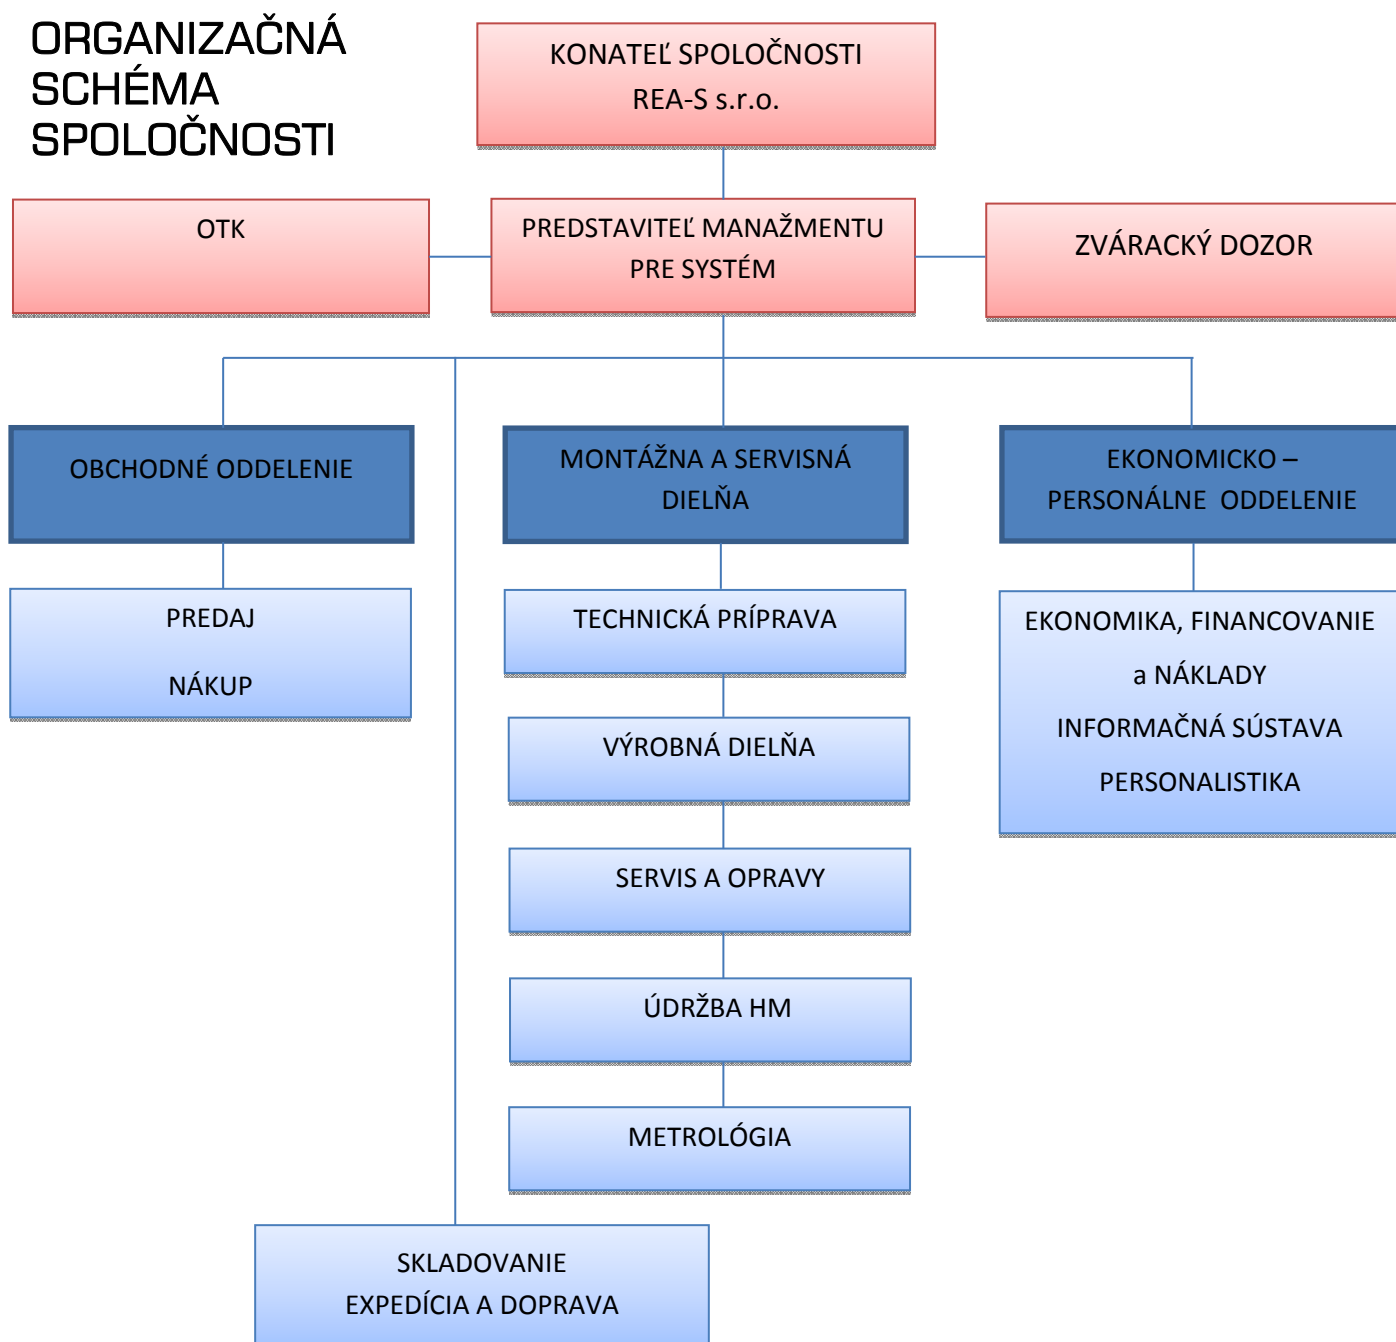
ORGANIZAČNÁ SCHÉMA SPOLOČNOSTI

KONATEĽ SPOLOČNOSTI
REA-S s.r.o.

OTK

PREDSTAVITEĽ MANAŽMENTU PRE SYSTÉM

ZVÁRACKÝ DOZOR

OBCHODNÉ ODDELENIE

PREDAJ

NÁKUP

MONTÁŽNA A SERVISNÁ DIELŇA

TECHNICKÁ PRÍPRAVA

VÝROBNÁ DIELŇA

SERVIS A OPRAVY

ÚDRŽBA HM

METROLÓGIA

EKONOMICKO – PERSONÁLNE ODDELENIE

EKONOMIKA, FINANCOVANIE a NÁKLADY

INFORMAČNÁ SÚSTAVA

PERSONALISTIKA

SKLADOVANIE
EXPEDÍCIA A DOPRAVA